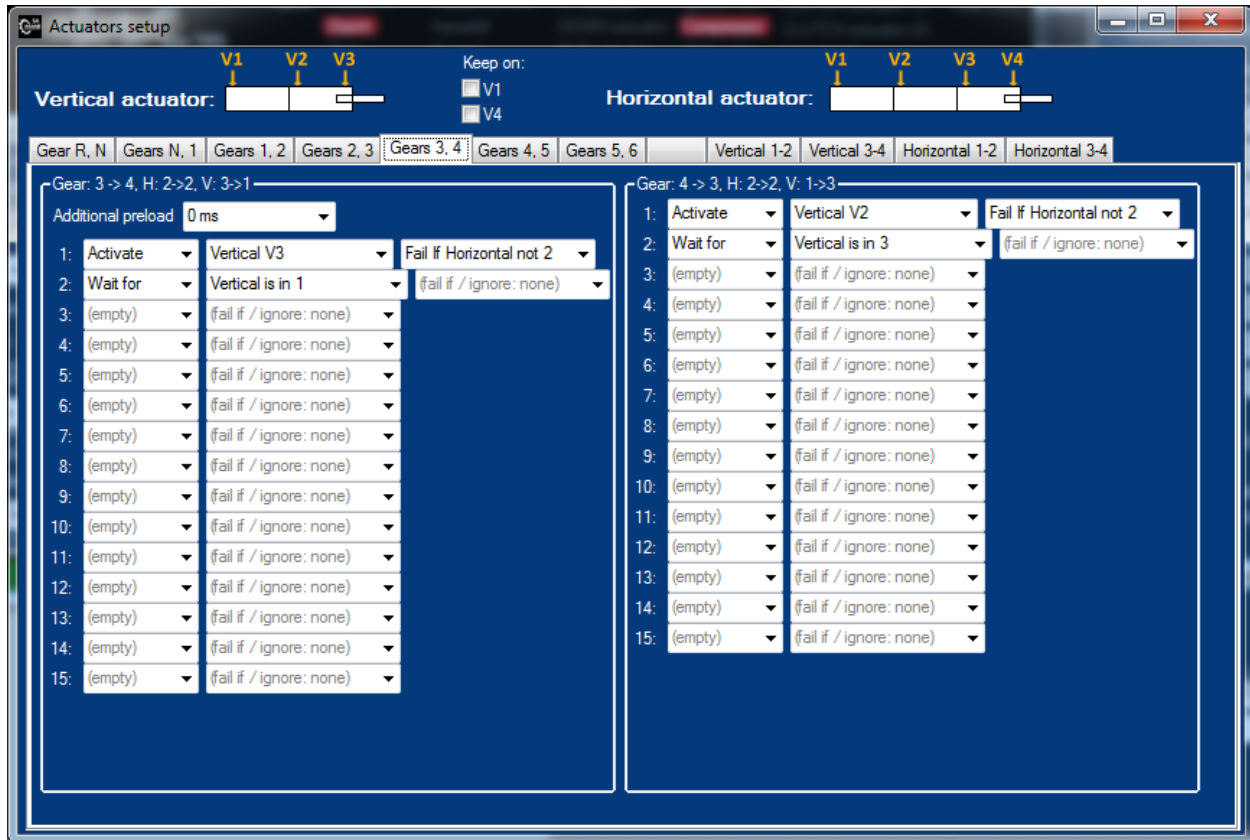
Actuators setup

V1 V2 V3
Vertical actuator:

Keep on:
V1
V4

V1 V2 V3 V4
Horizontal actuator:

Gear R, N | Gears N, 1 | Gears 1, 2 | Gears 2, 3 | Gears 3, 4 | Gears 4, 5 | Gears 5, 6 | Vertical 1-2 | Vertical 3-4 | Horizontal 1-2 | Horizontal 3-4

Gear: 3 -> 4, H: 2->2, V: 3->1
Additional preload 0 ms
1: Activate | Vertical V3 | Fail If Horizontal not 2
2: Wait for | Vertical is in 1 | (fail if / ignore: none)
3: (empty) | (fail if / ignore: none)
4: (empty) | (fail if / ignore: none)
5: (empty) | (fail if / ignore: none)
6: (empty) | (fail if / ignore: none)
7: (empty) | (fail if / ignore: none)
8: (empty) | (fail if / ignore: none)
9: (empty) | (fail if / ignore: none)
10: (empty) | (fail if / ignore: none)
11: (empty) | (fail if / ignore: none)
12: (empty) | (fail if / ignore: none)
13: (empty) | (fail if / ignore: none)
14: (empty) | (fail if / ignore: none)
15: (empty) | (fail if / ignore: none)

Gear: 4 -> 3, H: 2->2, V: 1->3
1: Activate | Vertical V2 | Fail If Horizontal not 2
2: Wait for | Vertical is in 3 | (fail if / ignore: none)
3: (empty) | (fail if / ignore: none)
4: (empty) | (fail if / ignore: none)
5: (empty) | (fail if / ignore: none)
6: (empty) | (fail if / ignore: none)
7: (empty) | (fail if / ignore: none)
8: (empty) | (fail if / ignore: none)
9: (empty) | (fail if / ignore: none)
10: (empty) | (fail if / ignore: none)
11: (empty) | (fail if / ignore: none)
12: (empty) | (fail if / ignore: none)
13: (empty) | (fail if / ignore: none)
14: (empty) | (fail if / ignore: none)
15: (empty) | (fail if / ignore: none)